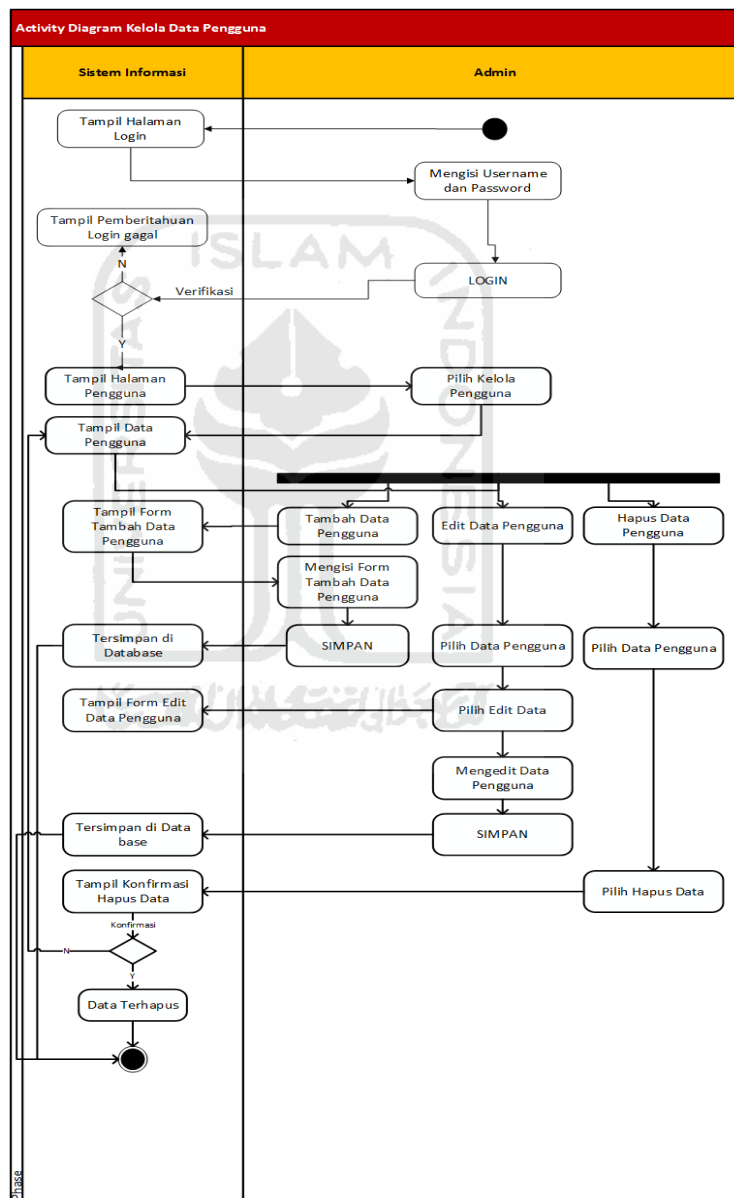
Activity Diagram Kelola Data Pengguna

Sistem Informasi

Admin

Tampil Halaman Login

Mengisi Username dan Password

Tampil Pemberitahuan Login gagal

N

LOGIN

Verifikasi

Y

Tampil Halaman Pengguna

Pilih Kelola Pengguna

Tampil Data Pengguna

Tampil Form Tambah Data Pengguna

Tambah Data Pengguna

Edit Data Pengguna

Hapus Data Pengguna

Mengisi Form Tambah Data Pengguna

Tersimpan di Database

SIMPAN

Pilih Data Pengguna

Pilih Data Pengguna

Tampil Form Edit Data Pengguna

Pilih Edit Data

Mengedit Data Pengguna

Tersimpan di Data base

SIMPAN

Tampil Konfirmasi Hapus Data

Pilih Hapus Data

Konfirmasi

N

Y

Data Terhapus

ISLAM

Phase